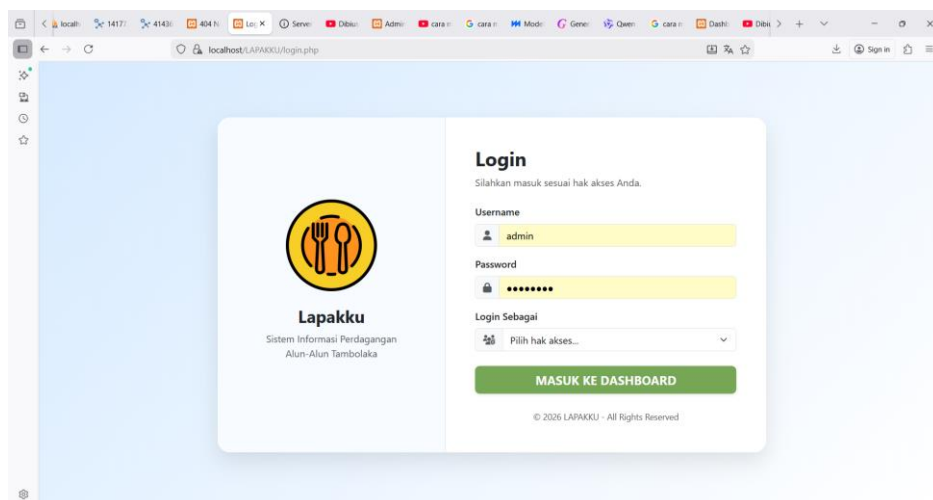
localh 1417 4143 404 N Lo × Serve Dibiu Admi cara G cara Mode Gene Qwen G cara Dashb Dibiu

localhost/LAPAKKU/login.php

Sign in

Lapakku

Sistem Informasi Perdagangan Alun-Alun Tambolaka

Login

Silahkan masuk sesuai hak akses Anda.

Username

admin

Password

••••••••

Login Sebagai

Pilih hak akses...

MASUK KE DASHBOARD

© 2026 LAPAKKU - All Rights Reserved